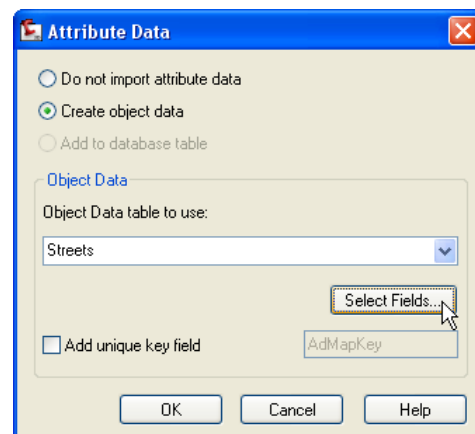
Attribute Data

Do not import attribute data

Create object data

Add to database table

Object Data

Object Data table to use:

Streets

Select Fields...

Add unique key field

AdMapKey

OK

Cancel

Help